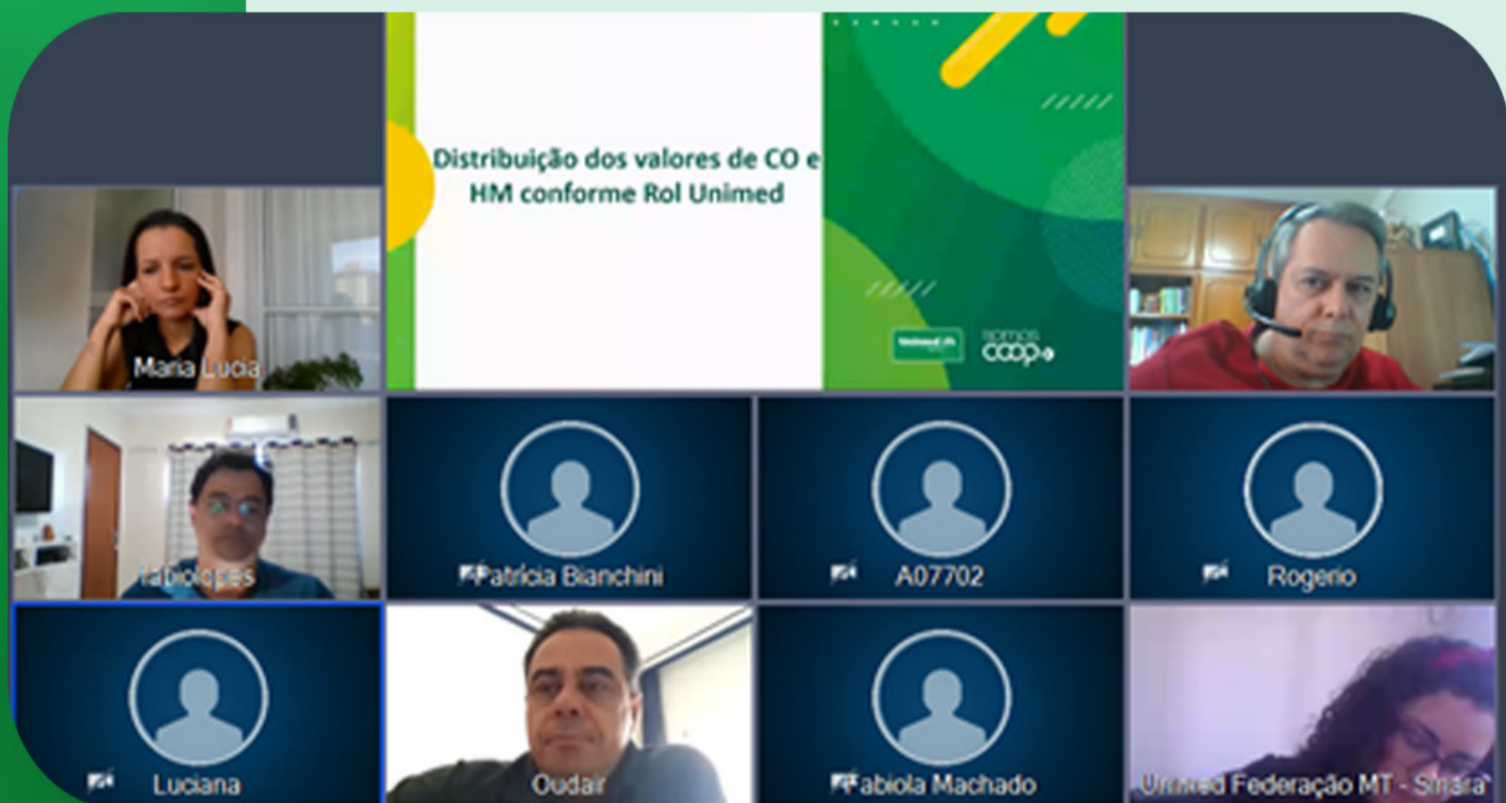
Distribuição dos valores de CO e HM conforme Rol Unimed

Unimed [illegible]

somos coop

Maria Lucia

fabiolopes

Patrícia Bianchini

A07702

Rogerio

Luciana

Oudair

Fabiola Machado

Unimed Federação MT - Sinara